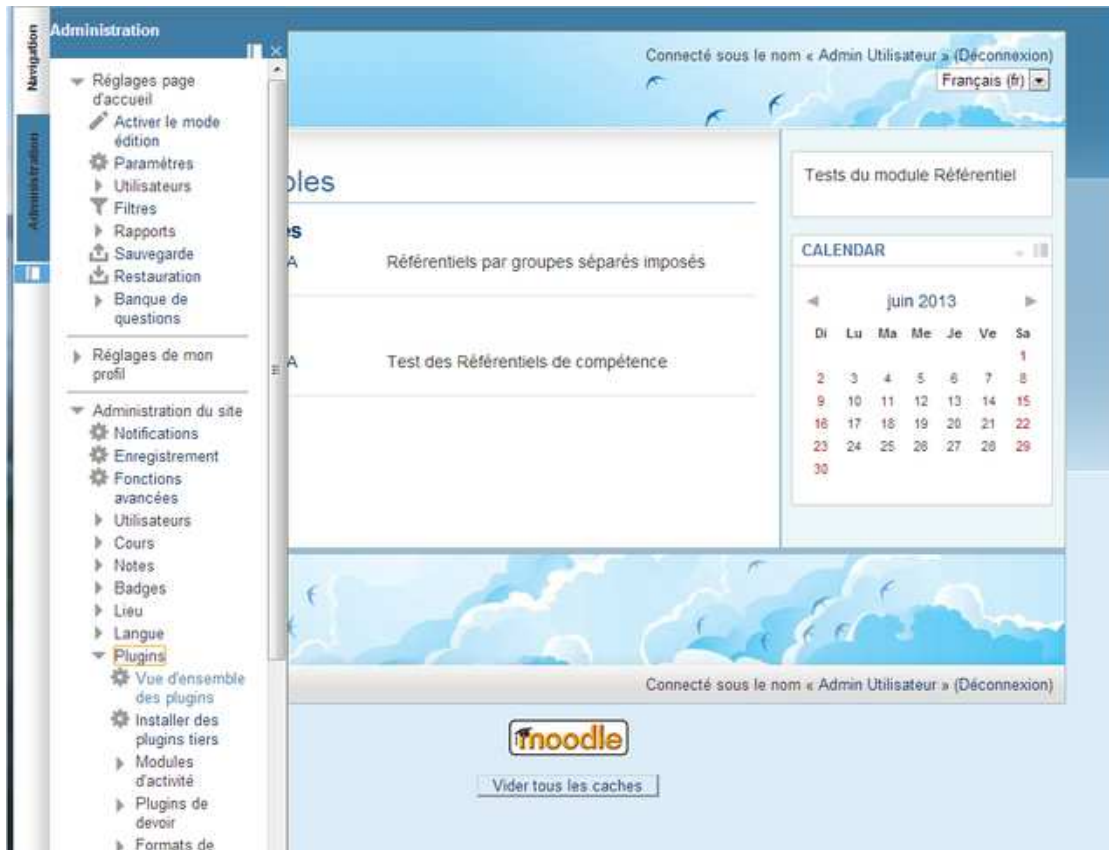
Navigation

Administration

Administration

Réglages page d'accueil
Activer le mode édition
Paramètres
Utilisateurs
Filtres
Rapports
Sauvegarde
Restauration
Banque de questions

Réglages de mon profil

Administration du site
Notifications
Enregistrement
Fonctions avancées
Utilisateurs
Cours
Notes
Badges
Lieu
Langue
Plugins
Vue d'ensemble des plugins
Installer des plugins tiers
Modules d'activité
Plugins de devoir
Formats de

Connecté sous le nom « Admin Utilisateur » (Déconnexion)
Français (fr)

bles

es

A Référentiels par groupes séparés imposés

A Test des Référentiels de compétence

Tests du module Référentiel

CALENDAR

juin 2013

| Di | Lu | Ma | Me | Je | Ve | Sa |
|---|---|---|---|---|---|---|
| | | | | | | 1 |
| 2 | 3 | 4 | 5 | 6 | 7 | 8 |
| 9 | 10 | 11 | 12 | 13 | 14 | 15 |
| 16 | 17 | 18 | 19 | 20 | 21 | 22 |
| 23 | 24 | 25 | 26 | 27 | 28 | 29 |
| 30 | | | | | | |

Connecté sous le nom « Admin Utilisateur » (Déconnexion)

moodle

Vider tous les caches